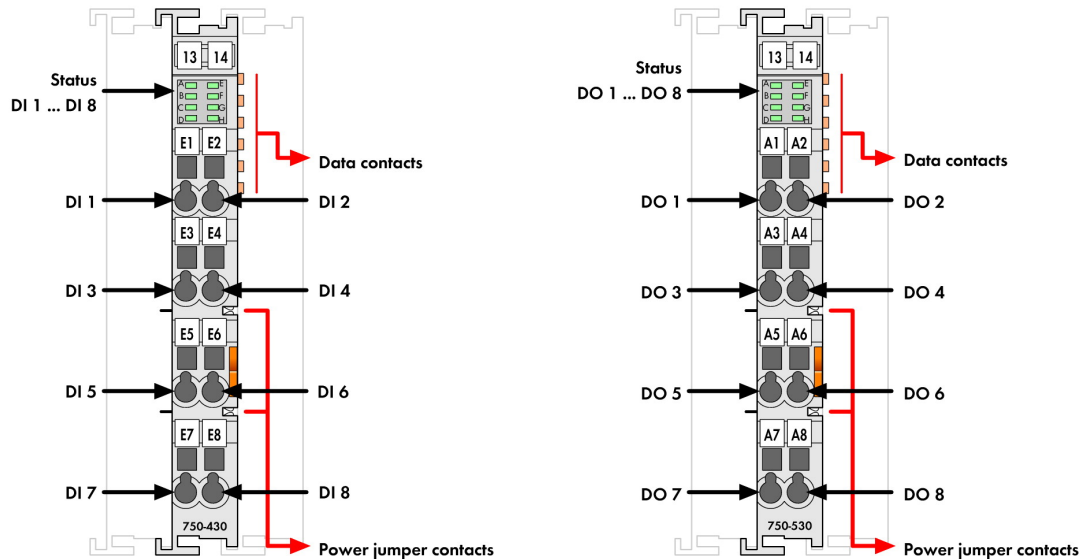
13 14

Status
DI 1 ... DI 8

A E
B F
C G
D H

E1 E2

Data contacts

DI 1
DI 2

E3 E4

DI 3
DI 4

E5 E6

DI 5
DI 6

E7 E8

DI 7
DI 8

750-430

Power jumper contacts

13 14

Status
DO 1 ... DO 8

A E
B F
C G
D H

A1 A2

Data contacts

DO 1
DO 2

A3 A4

DO 3
DO 4

A5 A6

DO 5
DO 6

A7 A8

DO 7
DO 8

750-530

Power jumper contacts